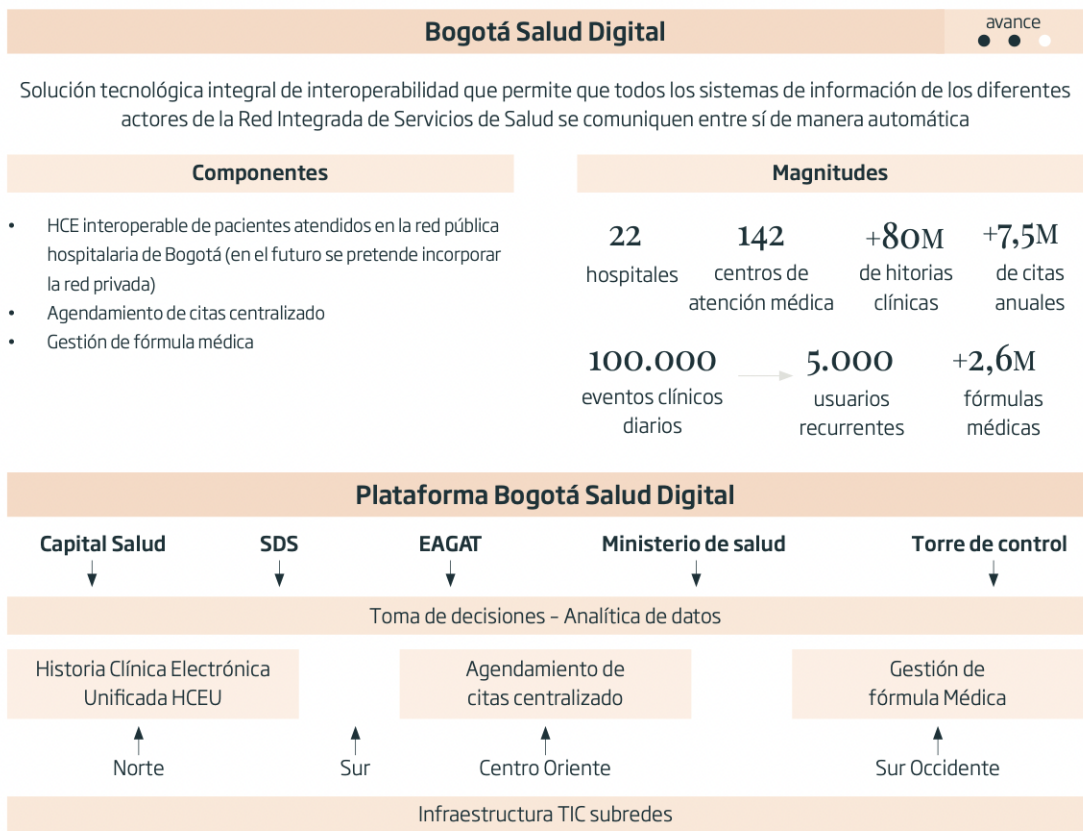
Bogotá Salud Digital

avance

Solución tecnológica integral de interoperabilidad que permite que todos los sistemas de información de los diferentes actores de la Red Integrada de Servicios de Salud se comuniquen entre sí de manera automática

Componentes

- HCE interoperable de pacientes atendidos en la red pública hospitalaria de Bogotá (en el futuro se pretende incorporar la red privada)
- Agendamiento de citas centralizado
- Gestión de fórmula médica

Magnitudes

22 hospitales

142 centros de atención médica

+80M de hitorias clínicas

+7,5M de citas anuales

100.000 eventos clínicos diarios

5.000 usuarios recurrentes

+2,6M fórmulas médicas

Plataforma Bogotá Salud Digital

Capital Salud

SDS

EAGAT

Ministerio de salud

Torre de control

Toma de decisiones – Analítica de datos

Historia Clínica Electrónica Unificada HCEU

Agendamiento de citas centralizado

Gestión de fórmula Médica

Norte

Sur

Centro Oriente

Sur Occidente

Infraestructura TIC subredes